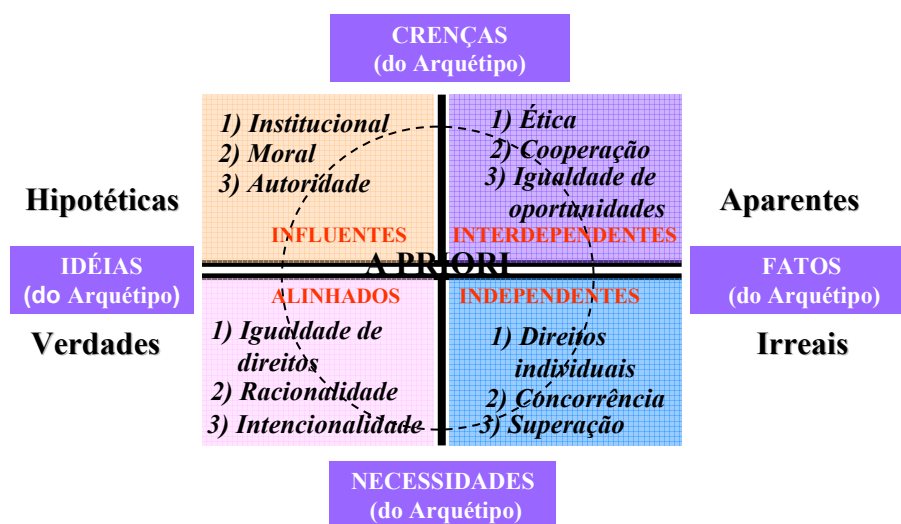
CRENÇAS
(do Arquétipo)

1) Institucional
2) Moral
3) Autoridade

1) Ética
2) Cooperação
3) Igualdade de oportunidades

Hipotéticas

Aparentes

INFLUENTES

INTERDEPENDENTES

IDÉIAS
(do Arquétipo)

A PRIORI

FATOS
(do Arquétipo)

ALINHADOS

INDEPENDENTES

Verdades

Irreais

1) Igualdade de direitos
2) Racionalidade
3) Intencionalidade

1) Direitos individuais
2) Concorrência
3) Superação

NECESSIDADES
(do Arquétipo)